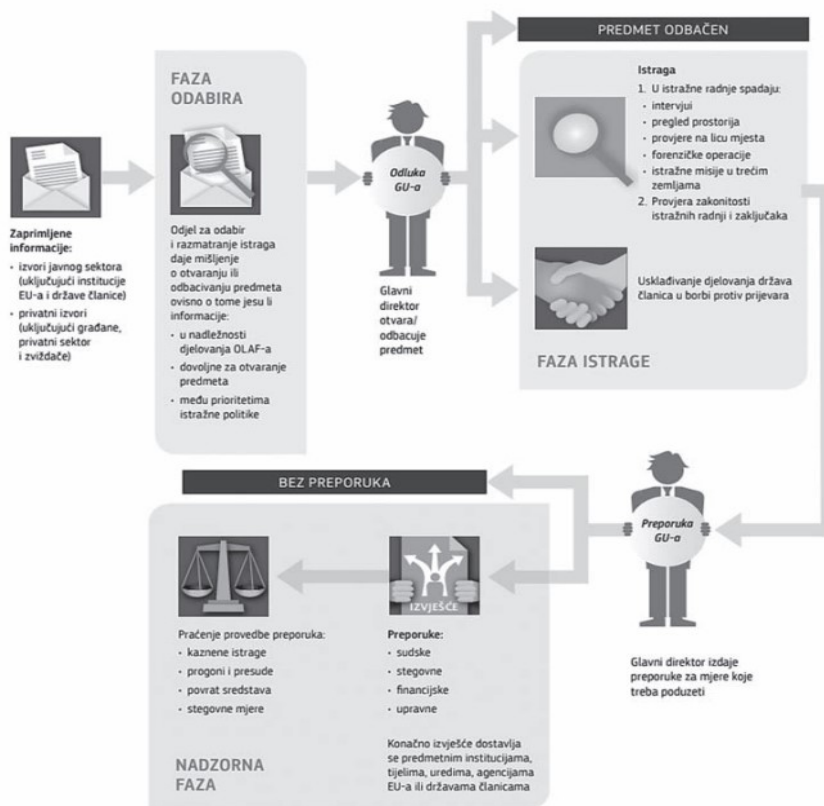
Zaprimljene informacije:
- izvori javnog sektora (uključujući institucije EU-a i države članice)
- privatni izvori (uključujući građane, privatni sektor i zviždače)

FAZA ODABIRA

Odjel za odabir i razmatranje istraga daje mišljenje o otvaranju ili odbacivanju predmeta ovisno o tome jesu li informacije:
- u nadležnosti djelovanja OLAF-a
- dovoljne za otvaranje predmeta
- među prioritetima istražne politike

Odluka GU-a

Glavni direktor otvara/ odbacuje predmet

PREDMET ODBAČEN

Istraga
1. U istražne radnje spadaju:
- intervjui
- pregled prostorija
- provjere na licu mjesta
- forenzičke operacije
- istražne misije u trećim zemljama
2. Provjera zakonitosti istražnih radnji i zaključaka

Usklađivanje djelovanja država članica u borbi protiv prijevara

FAZA ISTRAGE

BEZ PREPORUKA

Preporuka GU-a

Glavni direktor izdaje preporuke za mjere koje treba poduzeti

IZVJEŠĆE

Preporuke:
- sudske
- stegovne
- financijske
- upravne

Konačno izvješće dostavlja se predmetnim institucijama, tijelima, uredima, agencijama EU-a ili državama članicama

Praćenje provedbe preporuka:
- kaznene istrage
- progoni i presude
- povrat sredstava
- stegovne mjere

NADZORNA FAZA